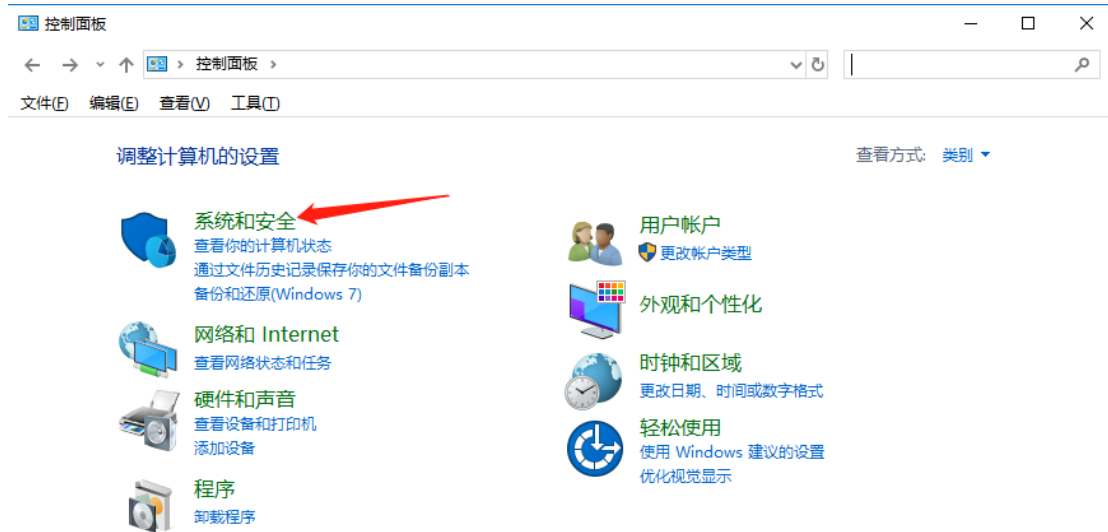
控制面板

控制面板 >

文件(F) 编辑(E) 查看(V) 工具(T)

调整计算机的设置

查看方式: 类别

系统和安全
查看你的计算机状态
通过文件历史记录保存你的文件备份副本
备份和还原(Windows 7)

网络和 Internet
查看网络状态和任务

硬件和声音
查看设备和打印机
添加设备

程序
卸载程序

用户帐户
更改帐户类型

外观和个性化

时钟和区域
更改日期、时间或数字格式

轻松使用
使用 Windows 建议的设置
优化视觉显示